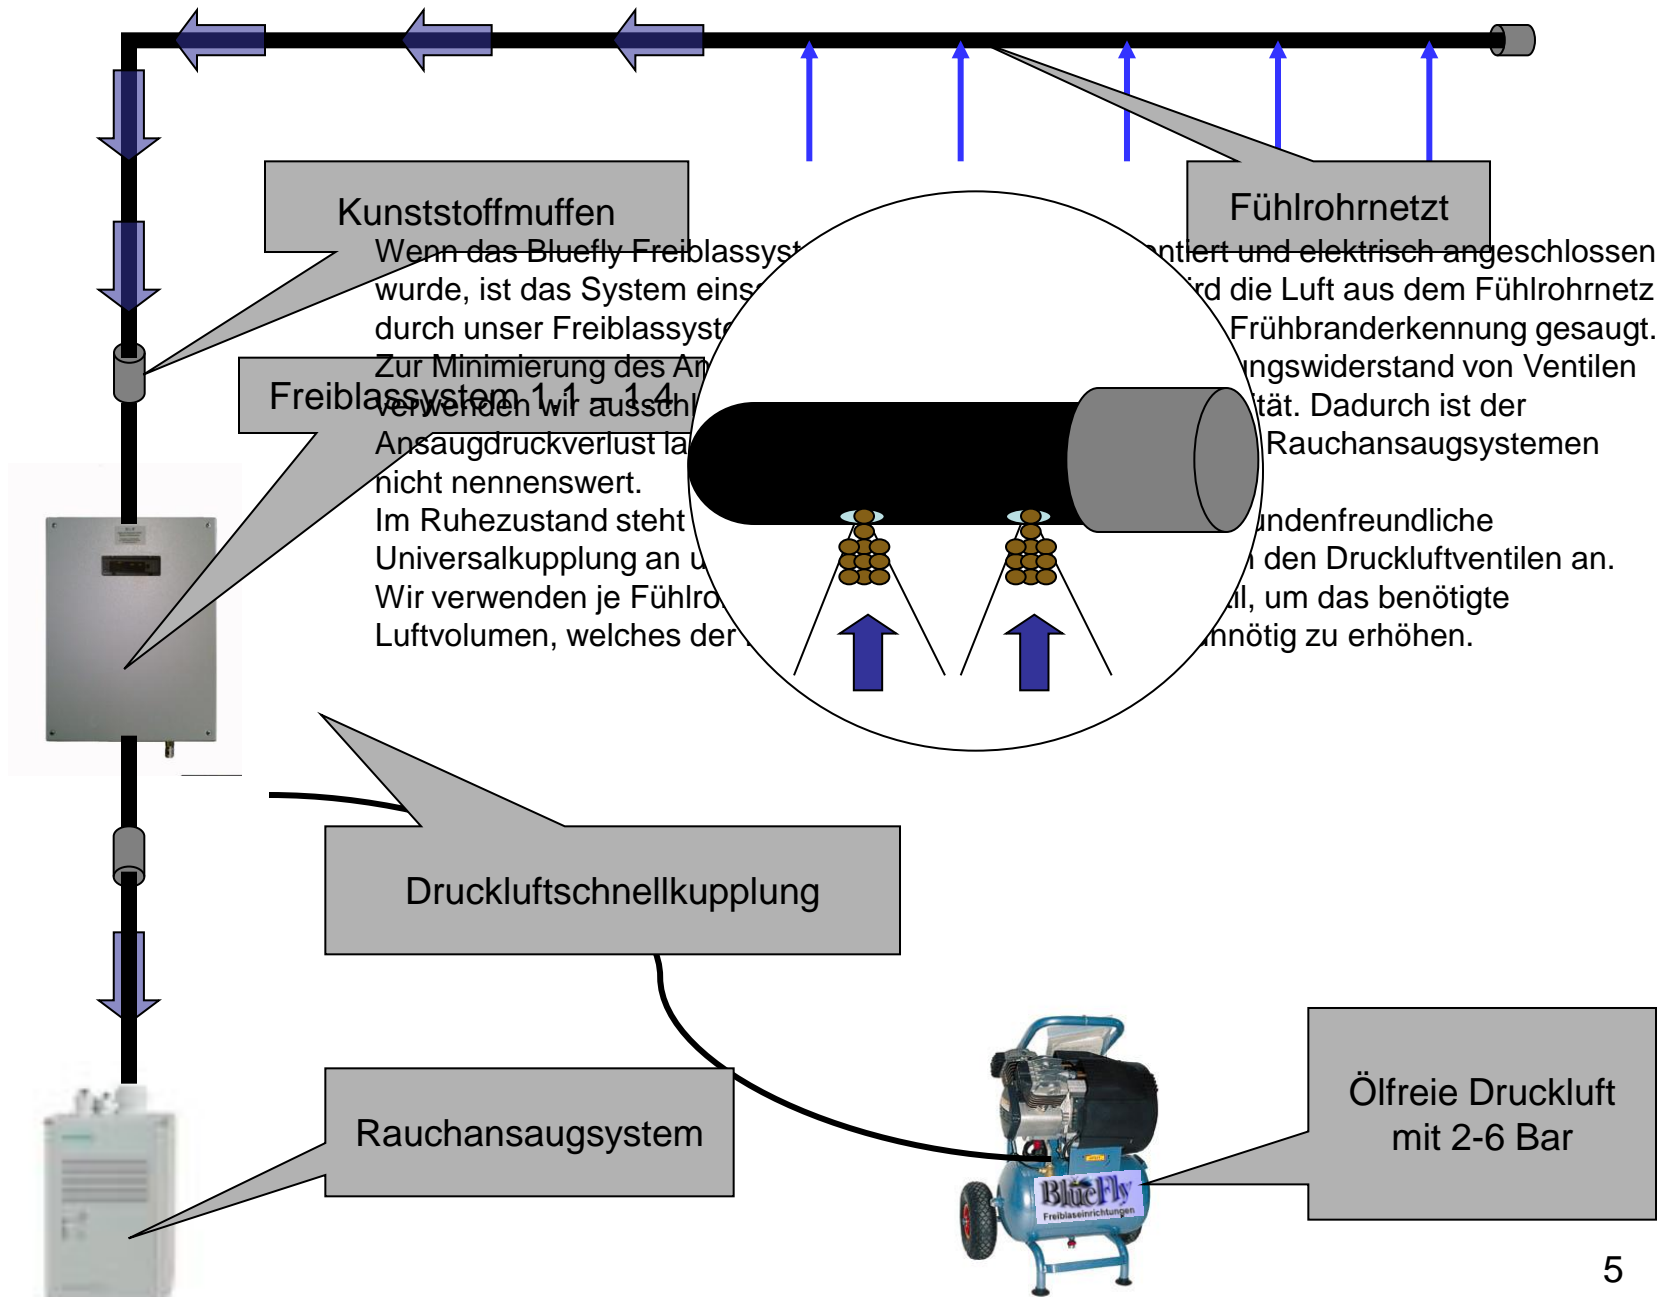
Kunststoffmuffen

Fühlrohrnetzt

Freiblassystem 1.1 – 1.4

Wenn das Bluefly Freiblassyst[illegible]ntiert und elektrisch angeschlossen wurde, ist das System eins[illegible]rd die Luft aus dem Fühlrohrnetz durch unser Freiblassyste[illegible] Frühbranderkennung gesaugt. Zur Minimierung des An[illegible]ngswiderstand von Ventilen verwenden wir ausschl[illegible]tät. Dadurch ist der Ansaugdruckverlust la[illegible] Rauchansaugsystemen nicht nennenswert.
Im Ruhezustand steht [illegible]undenfreundliche Universalkupplung an u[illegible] den Druckluftventilen an. Wir verwenden je Fühlro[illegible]il, um das benötigte Luftvolumen, welches der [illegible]nnötig zu erhöhen.

Druckluftschnellkupplung

Rauchansaugsystem

Ölfreie Druckluft mit 2-6 Bar

BlueFly
Freiblaseinrichtungen

5